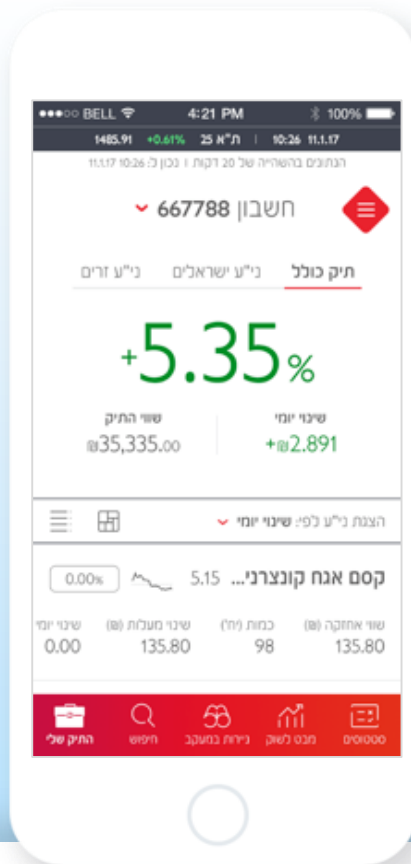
●●●○○ BELL 4:21 PM 100%
1485.91 +0.61% ת"א 25 | 10:26 11.1.17
הנתונים בהשהייה של 20 דקות | נכון ל: 10:26 11.1.17

חשבון 667788

תיק כולל ני"ע ישראלים ני"ע זרים

+5.35%

שינוי יומי
+₪2.891

שווי התיק
₪35,335.00

הצגת ני"ע לפי: שינוי יומי

קסם אגח קונצרני... 5.15 0.00%

שווי אחזקה (₪) 135.80
כמות (יח') 98
שינוי מעלות (₪) 135.80
שינוי יומי 0.00

סטטוסים
מבט לשוק
ניירות במעקב
חיפוש
התיק שלי